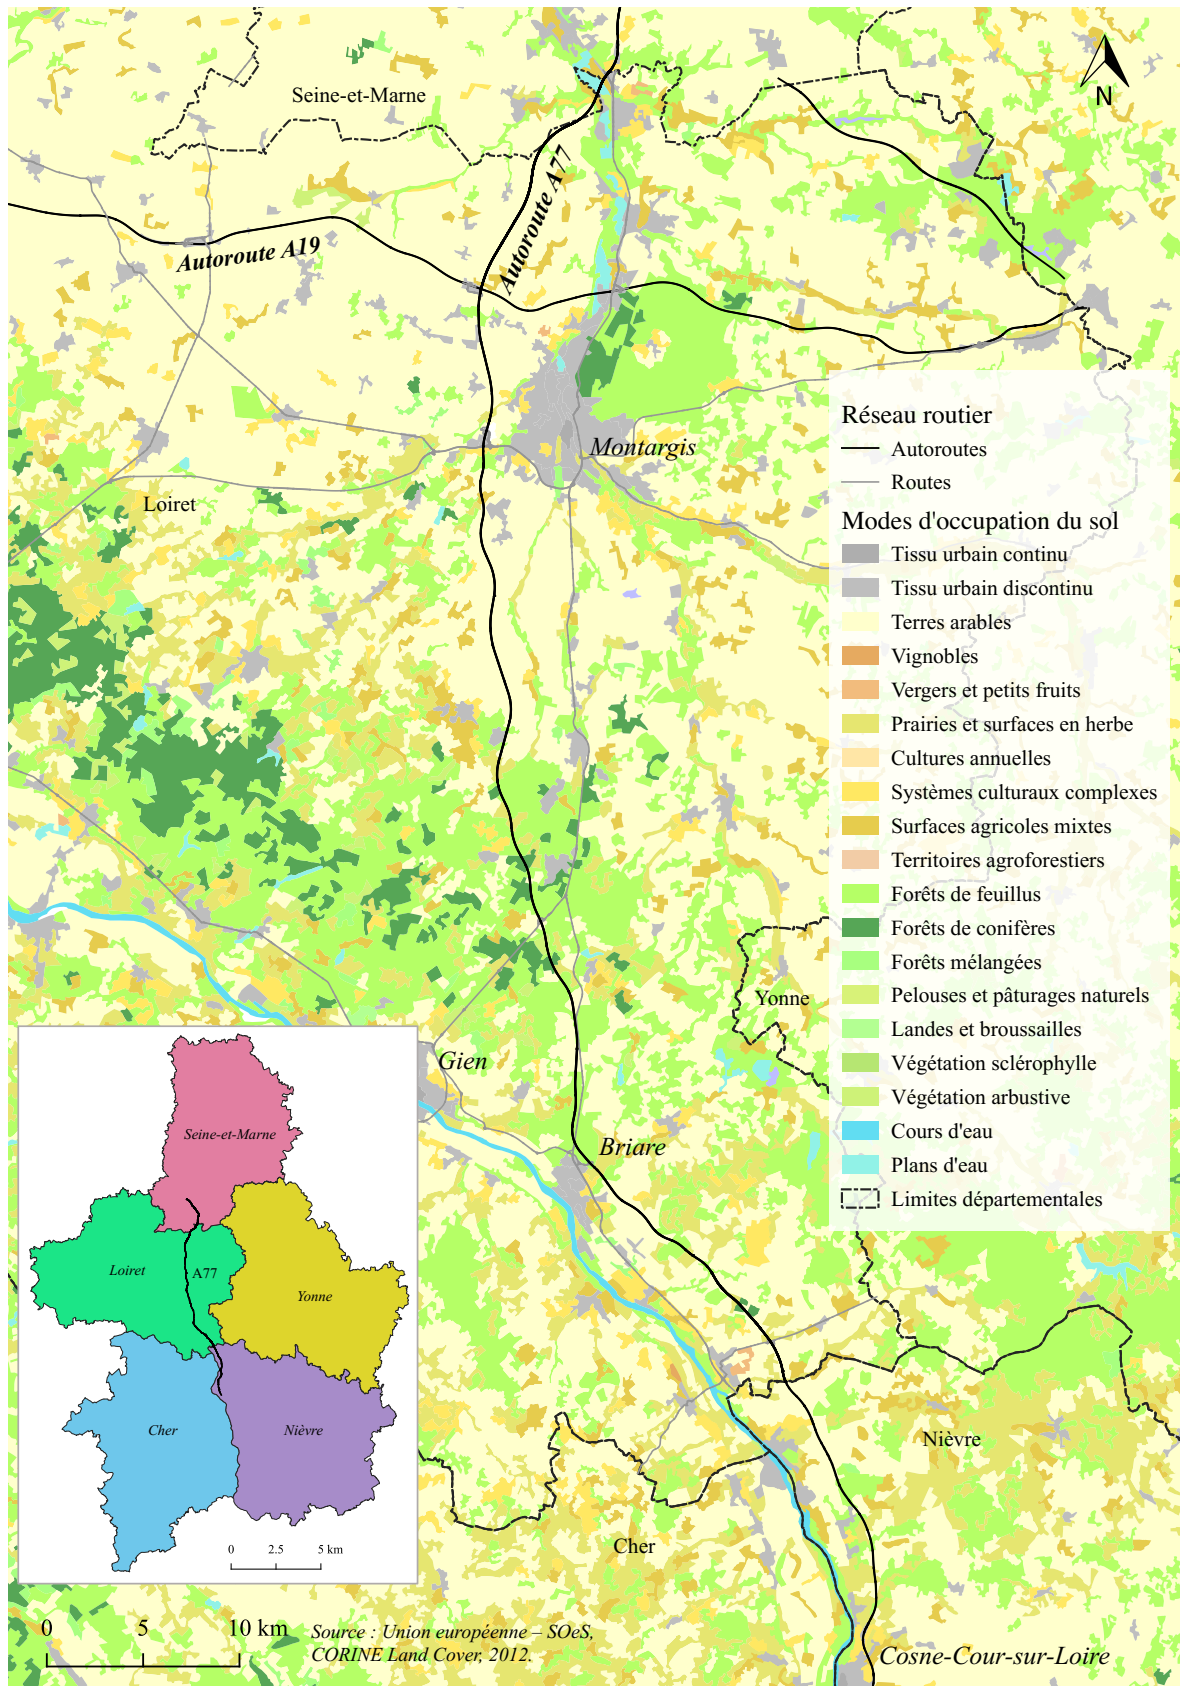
N

Seine-et-Marne

Autoroute A19

Autoroute A77

Montargis

Loiret

Réseau routier
Autoroutes
Routes
Modes d'occupation du sol
Tissu urbain continu
Tissu urbain discontinu
Terres arables
Vignobles
Vergers et petits fruits
Prairies et surfaces en herbe
Cultures annuelles
Systèmes culturaux complexes
Surfaces agricoles mixtes
Territoires agroforestiers
Forêts de feuillus
Forêts de conifères
Forêts mélangées
Pelouses et pâturages naturels
Landes et broussailles
Végétation sclérophylle
Végétation arbustive
Cours d'eau
Plans d'eau
Limites départementales

Yonne

Gien

Briare

Seine-et-Marne
Loiret
A77
Yonne
Cher
Nièvre
0 2.5 5 km

Nièvre

Cher

0 5 10 km

Source : Union européenne – SOeS, CORINE Land Cover, 2012.

Cosne-Cour-sur-Loire